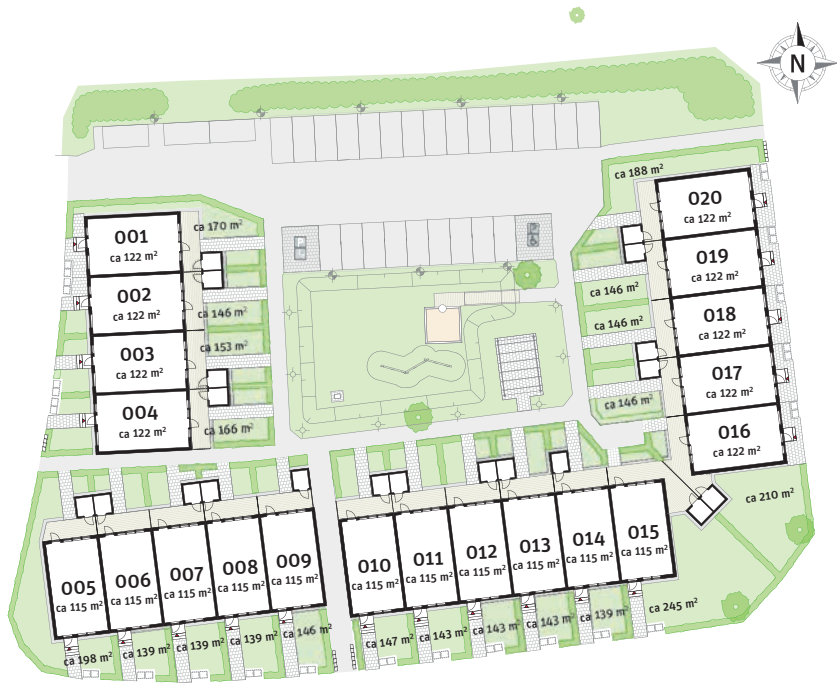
N

ca 188 m²

020
ca 122 m²

019
ca 122 m²

018
ca 122 m²

017
ca 122 m²

016
ca 122 m²

ca 170 m²

001
ca 122 m²

002
ca 122 m²

003
ca 122 m²

004
ca 122 m²

ca 146 m²
ca 153 m²
ca 166 m²

ca 146 m²
ca 146 m²
ca 146 m²

ca 210 m²

005
ca 115 m²

006
ca 115 m²

007
ca 115 m²

008
ca 115 m²

009
ca 115 m²

010
ca 115 m²

011
ca 115 m²

012
ca 115 m²

013
ca 115 m²

014
ca 115 m²

015
ca 115 m²

ca 245 m²

ca 198 m²
ca 139 m²
ca 139 m²
ca 139 m²
ca 146 m²
ca 147 m²
ca 143 m²
ca 143 m²
ca 143 m²
ca 139 m²